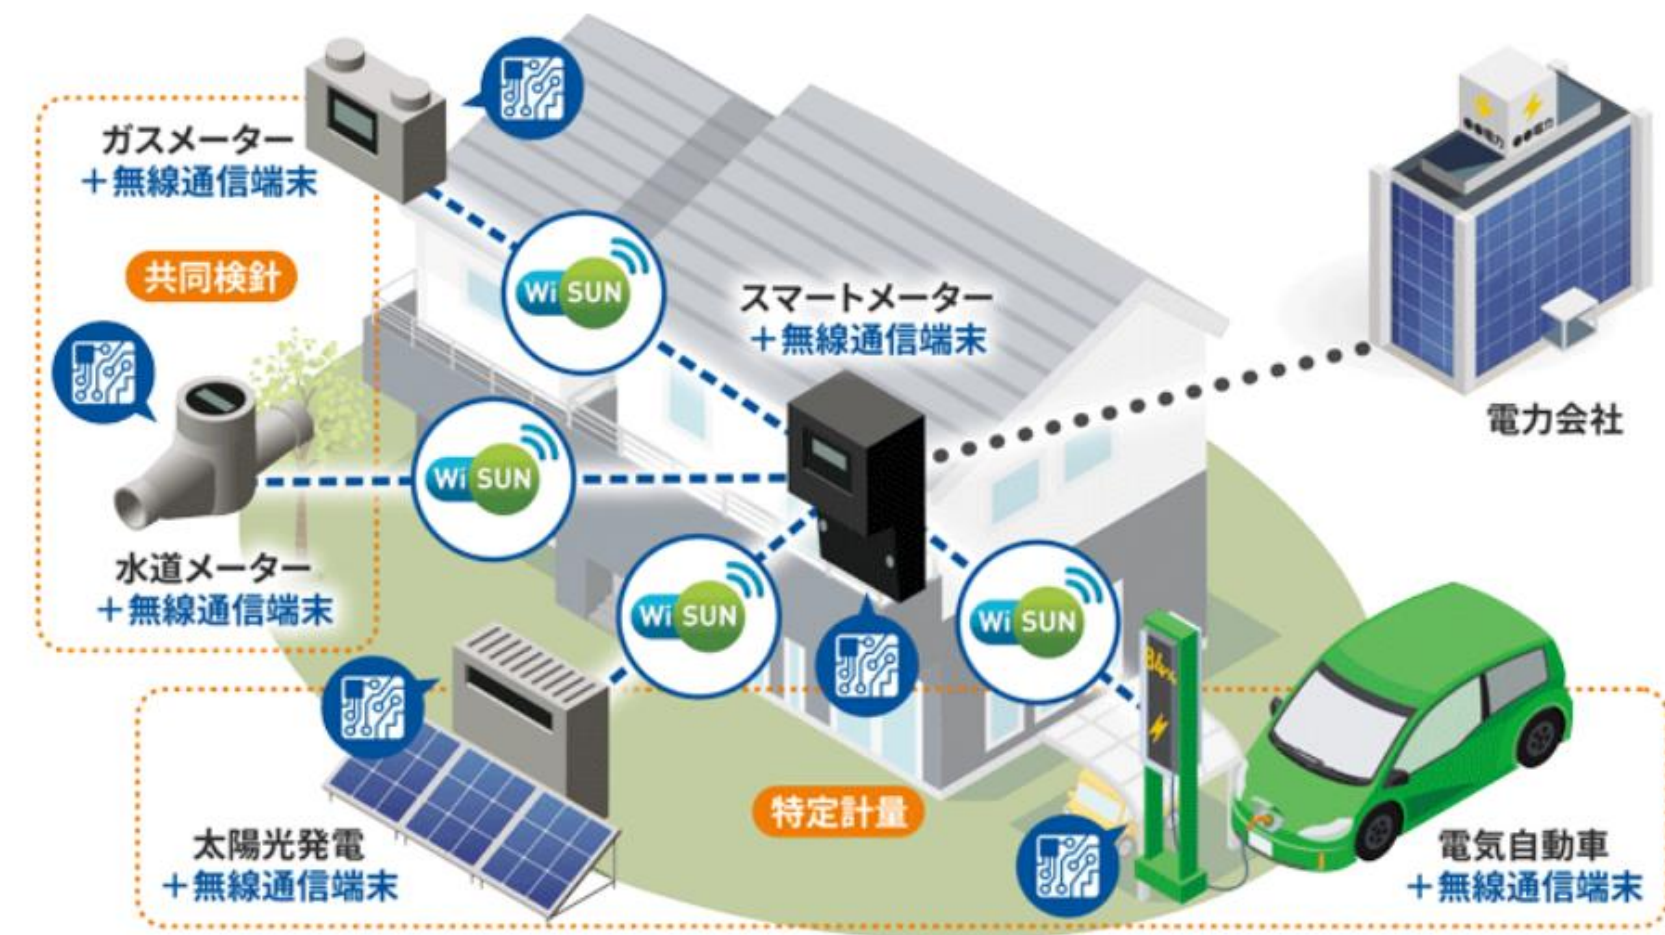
ガスメーター
＋無線通信端末

共同検針

水道メーター
＋無線通信端末

スマートメーター
＋無線通信端末

電力会社

Wi SUN

Wi SUN

Wi SUN

Wi SUN

特定計量

太陽光発電
＋無線通信端末

電気自動車
＋無線通信端末